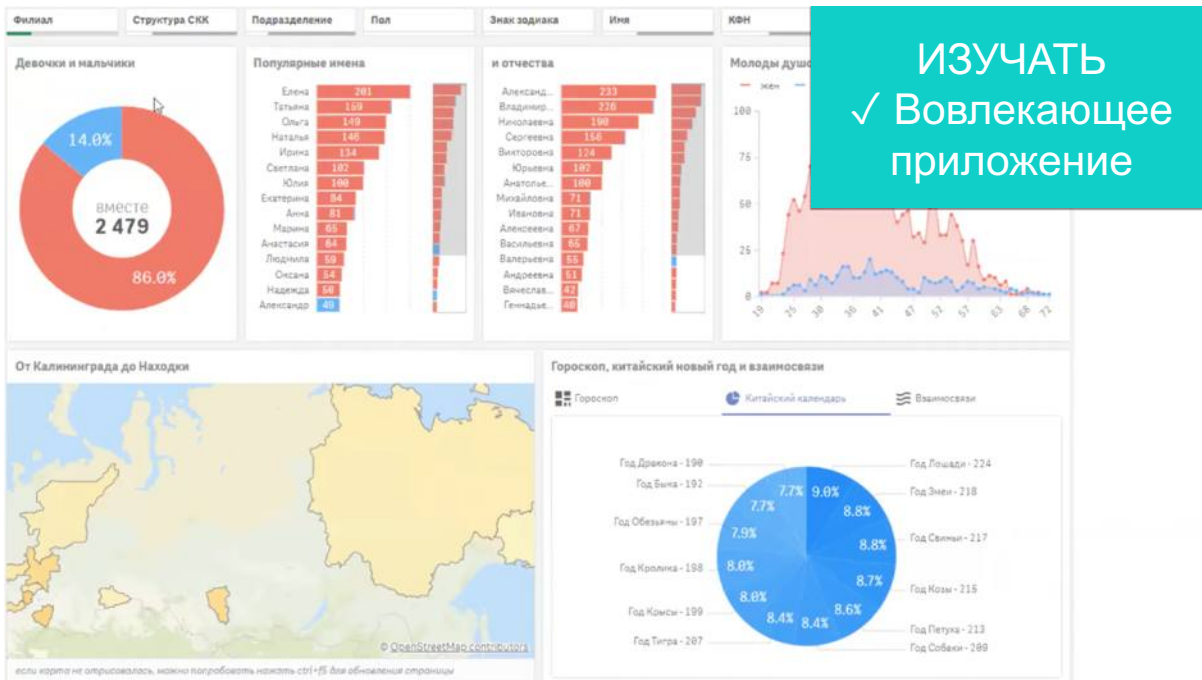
Филиал | Структура СКК | Подразделение | Пол | Знак зодиака | Имя | КФН

ИЗУЧАТЬ
✓ Вовлекающее приложение

Девочки и мальчики

14.0%

вместе
2 479

86.0%

Популярные имена

| Елена | 201 |
|---|---|
| Татьяна | 169 |
| Ольга | 149 |
| Наталья | 146 |
| Ирина | 134 |
| Светлана | 102 |
| Юлия | 100 |
| Екатерина | 84 |
| Анна | 81 |
| Марина | 65 |
| Анастасия | 64 |
| Людмила | 59 |
| Оксана | 54 |
| Надежда | 50 |
| Александр | 49 |

и отчества

| Александ... | 233 |
|---|---|
| Владимир... | 226 |
| Николаевна | 190 |
| Сергеевна | 156 |
| Викторовна | 124 |
| Юрьевна | 107 |
| Анатолье... | 100 |
| Михайловна | 71 |
| Ивановна | 71 |
| Алексеевна | 67 |
| Васильевна | 65 |
| Валерьевна | 55 |
| Андреевна | 51 |
| Вячеслав... | 42 |
| Геннадье... | 40 |

Молоды душ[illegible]

жен

100
75
50
25
0

19 25 30 36 41 47 52 57 63 68 72

От Калининграда до Находки

© OpenStreetMap contributors

если карта не отрисовалась, можно попробовать нажать ctrl+f5 для обновления страницы

Гороскоп, китайский новый год и взаимосвязи

Гороскоп | Китайский календарь | Взаимосвязи

Год Дракона - 190
Год Быка - 192
Год Обезьяны - 197
Год Кролика - 198
Год Крысы - 199
Год Тигра - 207
Год Лошади - 224
Год Змеи - 218
Год Свиньи - 217
Год Козы - 215
Год Петуха - 213
Год Собаки - 209

7.7% 9.0% 7.7% 8.8% 7.9% 8.8% 8.0% 8.7% 8.0% 8.6% 8.4% 8.4%